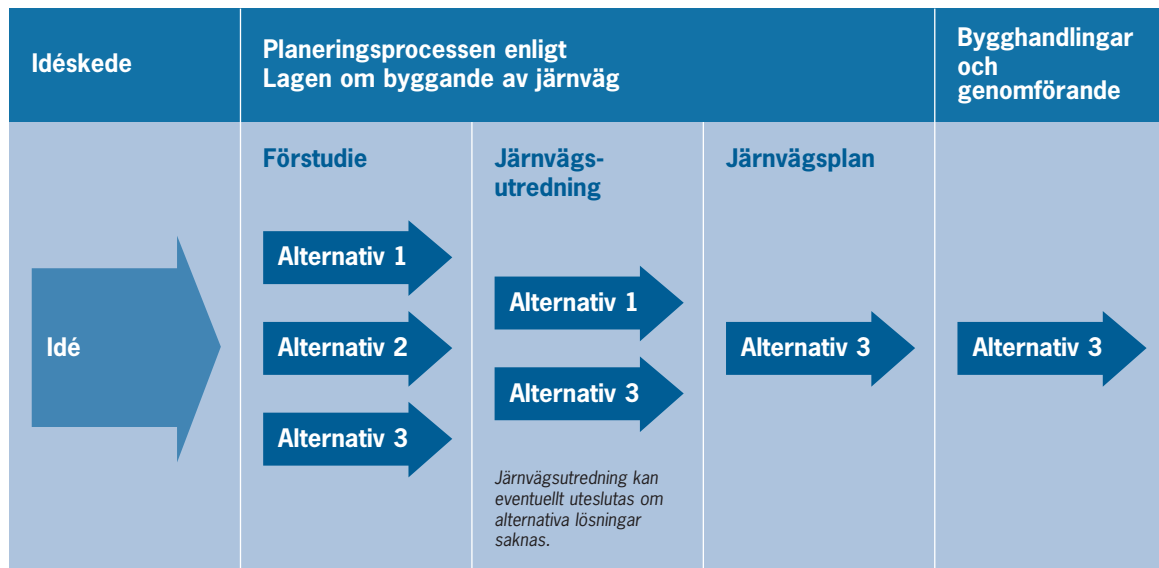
Idéskede

Planeringsprocessen enligt Lagen om byggande av järnväg

Bygghandlingar och genomförande

Förstudie

Järnvägsutredning

Järnvägsplan

Idé

Alternativ 1

Alternativ 2

Alternativ 3

Alternativ 1

Alternativ 3

Järnvägsutredning kan eventuellt uteslutas om alternativa lösningar saknas.

Alternativ 3

Alternativ 3